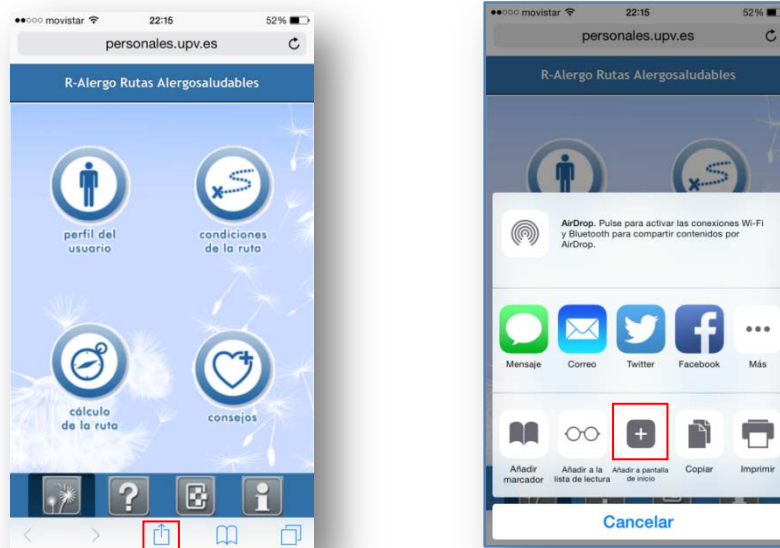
●●○○○ movistar 22:15 52%

personales.upv.es

R-Alergo Rutas Alergosaludables

perfil del usuario

condiciones de la ruta

cálculo de la ruta

consejos

?

i

●●○○○ movistar 22:15 52%

personales.upv.es

R-Alergo Rutas Alergosaludables

AirDrop. Pulse para activar las conexiones Wi-Fi y Bluetooth para compartir contenidos por AirDrop.

Mensaje

Correo

Twitter

Facebook

Más

Añadir marcador

Añadir a la lista de lectura

Añadir a pantalla de inicio

Copiar

Imprimir

Cancelar